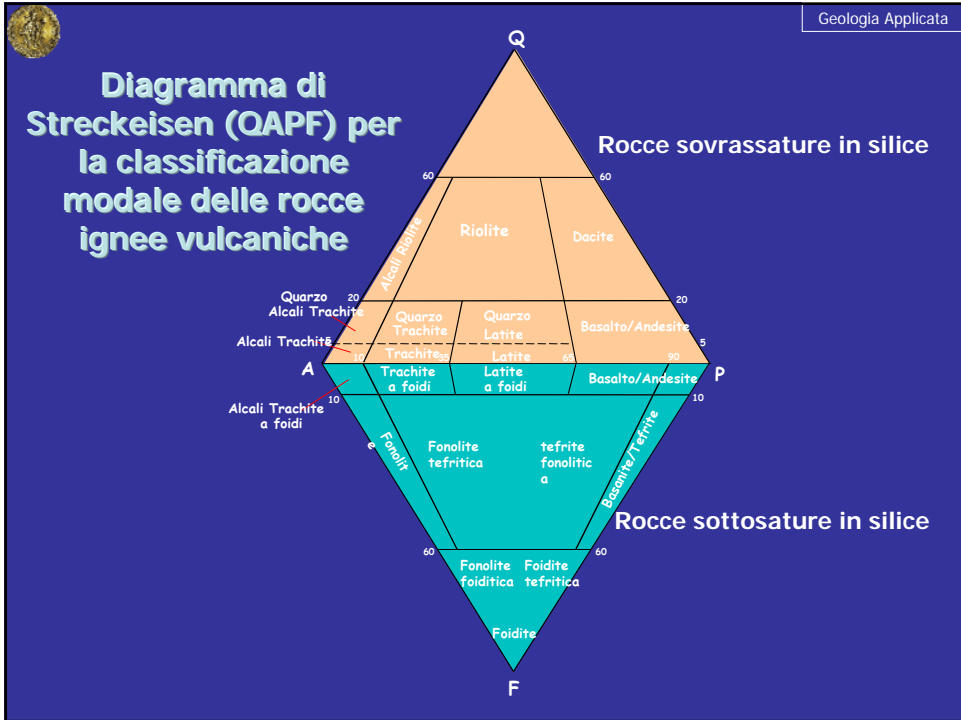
Geologia Applicata

Diagramma di Streckeisen (QAPF) per la classificazione modale delle rocce ignee vulcaniche

Q

Rocce sovrassature in silice

60

60

Alcali Riolite

Riolite

Dacite

Quarzo Alcali Trachite

20

20

Quarzo Trachite

Quarzo Latite

Basalto/Andesite

Alcali Trachite

Trachite

Latite

5

10

35

65

90

A

Trachite a foidi

Latite a foidi

Basalto/Andesite

P

10

10

Alcali Trachite a foidi

Fonolit e

Fonolite tefritica

tefrite fonolitic a

Basanite/Tefrite

Rocce sottosature in silice

60

60

Fonolite foiditica

Foidite tefritica

Foidite

F